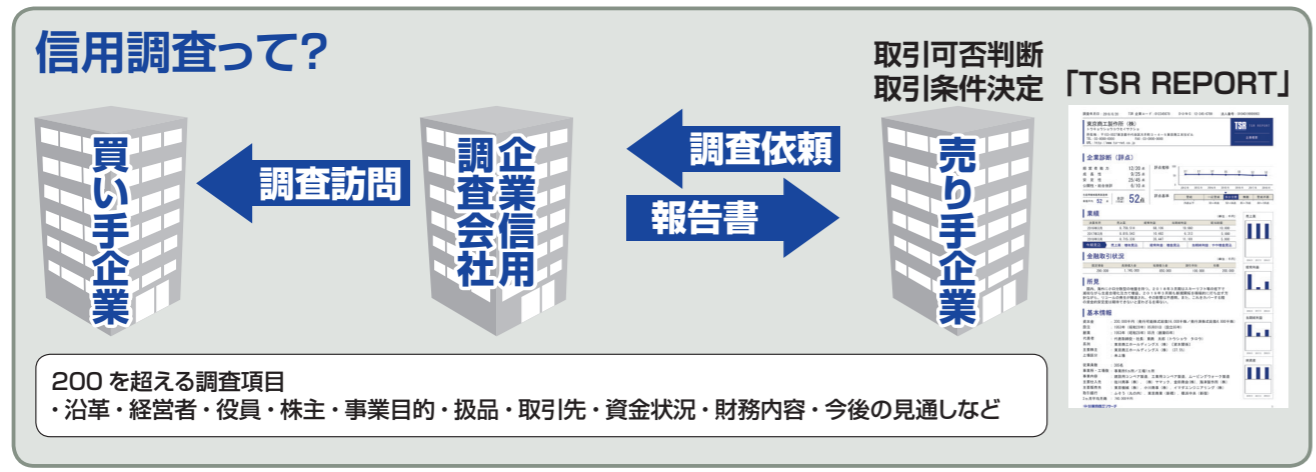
信用調査って?

取引可否判断
取引条件決定

「TSR REPORT」

買い手企業

調査訪問

企業信用調査会社

調査依頼

報告書

売り手企業

200 を超える調査項目
・沿革・経営者・役員・株主・事業目的・扱品・取引先・資金状況・財務内容・今後の見通しなど